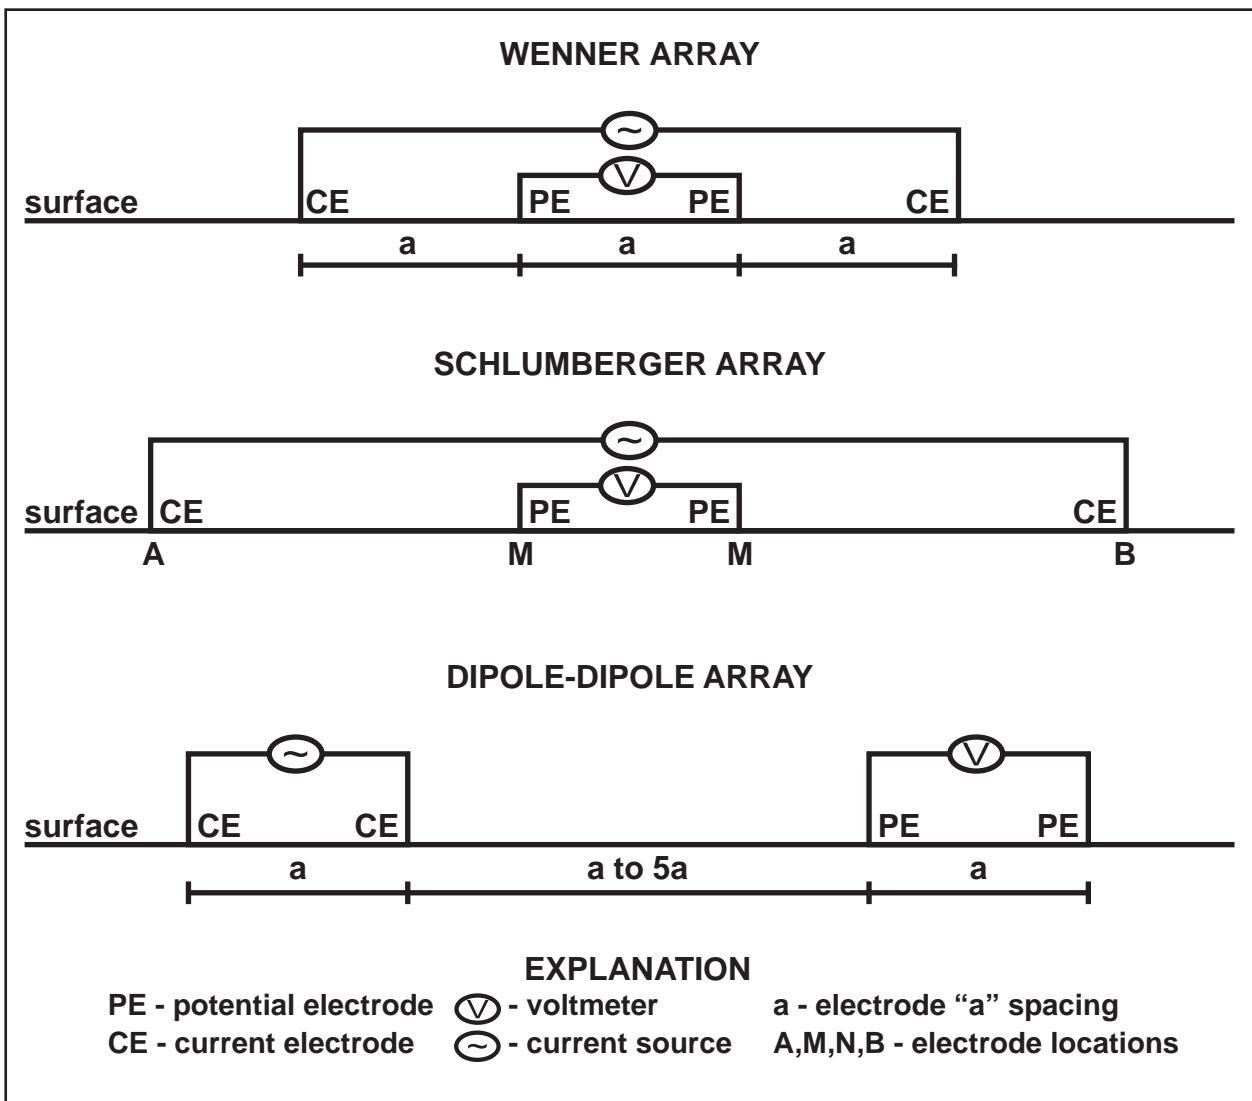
WENNER ARRAY

~

V

surface CE PE PE CE

a a a

SCHLUMBERGER ARRAY

~

V

surface CE PE PE CE

A M M B

DIPOLE-DIPOLE ARRAY

~

V

surface CE CE PE PE

a a to 5a a

EXPLANATION

PE - potential electrode V - voltmeter a - electrode "a" spacing

CE - current electrode ~ - current source A,M,N,B - electrode locations